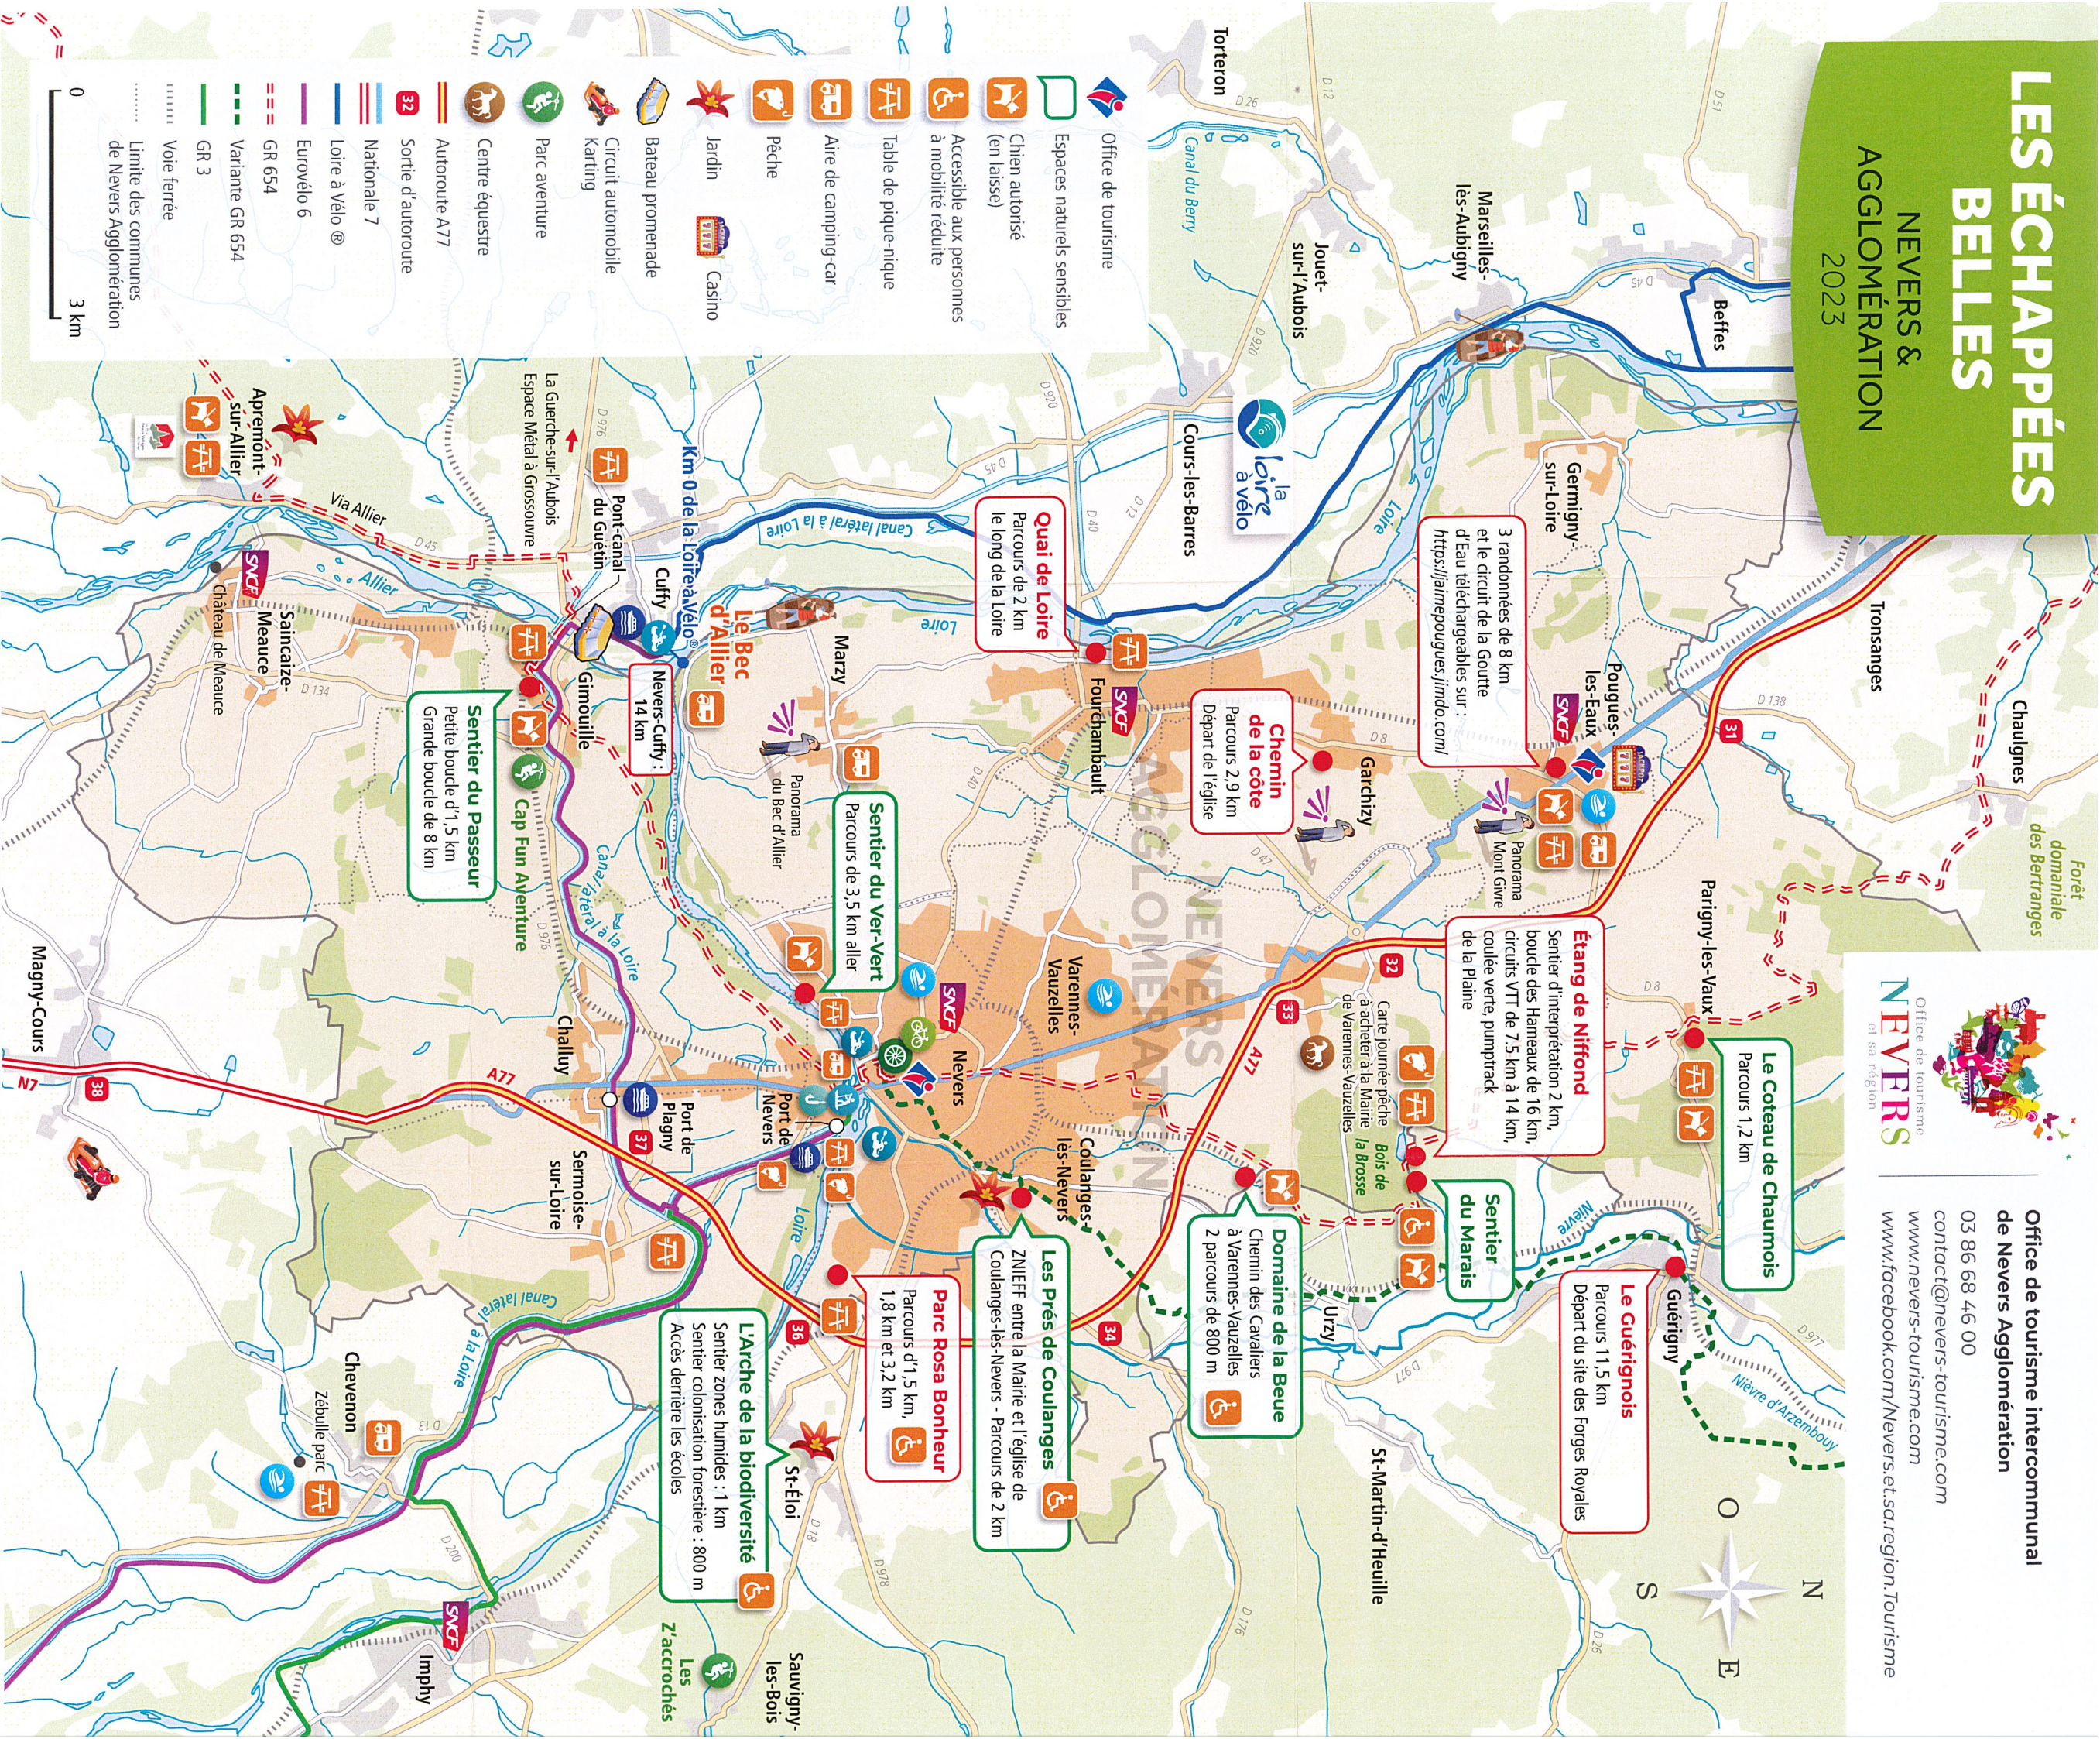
LES ÉCHAPPÉES BELLES
NEVERS & AGGLOMÉRATION
2023

Office de tourisme
Espaces naturels sensibles
Chien autorisé (en laisse)
Accessible aux personnes à mobilité réduite
Table de pique-nique
Aire de camping-car
Pêche
Jardin
Casino
Bateau promenade
Circuit automobile Karting
Parc aventure
Centre équestre
Autoroute A77
Sortie d'autoroute
Nationale 7
Loire à Vélo ®
Eurovélo 6
GR 654
Variante GR 654
GR 3
Voie ferrée
Limite des communes de Nevers Agglomération
0
3 km

Office de tourisme intercommunal de Nevers Agglomération
03 86 68 46 00
contact@nevers-tourisme.com
www.nevers-tourisme.com
www.facebook.com/Nevers.et.sa.region.Tourisme

Office de tourisme
NEVERS
et sa région

Tronsanges
Chaulgnes
Forêt domaniale des Bertranges
Parigny-les-Vaux
Le Coteau de Chaumois
Parcours 1,2 km
Beffes
Marseilles-lès-Aubigny
Torteron
Canal du Berry
Jouet-sur-l'Aubois
Cours-les-Barres
la Loire à vélo
Germigny-sur-Loire
3 randonnées de 8 km et le circuit de la Goutte d'eau téléchargeables sur : https://jaimepougues.jimdo.com/
Pougues-les-Eaux
Panorama Mont Givre
Garchizy
Chemin de la côte
Parcours 2,9 km
Départ de l'église
Fourchambault
Quai de Loire
Parcours de 2 km le long de la Loire
Canal latéral à la Loire
Loire
Étang de Niffond
Sentier d'interprétation 2 km, boucle des Hameaux de 16 km, circuits VTT de 7,5 km à 14 km, coulée verte, pumptrack de la Plaine
Carte journée pêche à acheter à la Mairie de Varennes-Vauzelles
Bois de la Brosse
Sentier du Marais
Nièvre
Le Guérignois
Parcours 11,5 km
Départ du site des Forges Royales
Guérigny
Nièvre d'Arzembouy
Urzy
Domaine de la Beue
Chemin des Cavaliers à Varennes-Vauzelles
2 parcours de 800 m
St-Martin-d'Heuille
Varennes-Vauzelles
NEVERS AGGLOMÉRATION
Coulanges-lès-Nevers
Les Prés de Coulanges
ZNIEFF entre la Mairie et l'église de Coulanges-lès-Nevers · Parcours de 2 km
Nevers
Marzy
Panorama du Bec d'Allier
Sentier du Ver-Vert
Parcours de 3,5 km aller
Le Bec d'Allier
Km 0 de la Loire à Vélo
Cuffy
Nevers-Cuffy : 14 km
Pont-canal du Guétin
La Guerche-sur-l'Aubois Espace Métal à Grossouvre
Apremont-sur-Allier
Via Allier
Allier
Château de Meauce
Saincaize-Meauce
Gimouille
Sentier du Passeur
Petite boucle d'1,5 km
Grande boucle de 8 km
Cap Fun Aventure
Challuy
Magny-Cours
Port de Nevers
Port de Plagny
Sermoise-sur-Loire
Parc Rosa Bonheur
Parcours d'1,5 km, 1,8 km et 3,2 km
L'Arche de la biodiversité
Sentier zones humides : 1 km
Sentier colonisation forestière : 800 m
Accès derrière les écoles
St-Éloi
Les Z'accroches
Sauvigny-les-Bois
Chevenon
Zébulle parc
Imphy
N7
A77
38
37
36
34
33
32
31
N
O
E
S